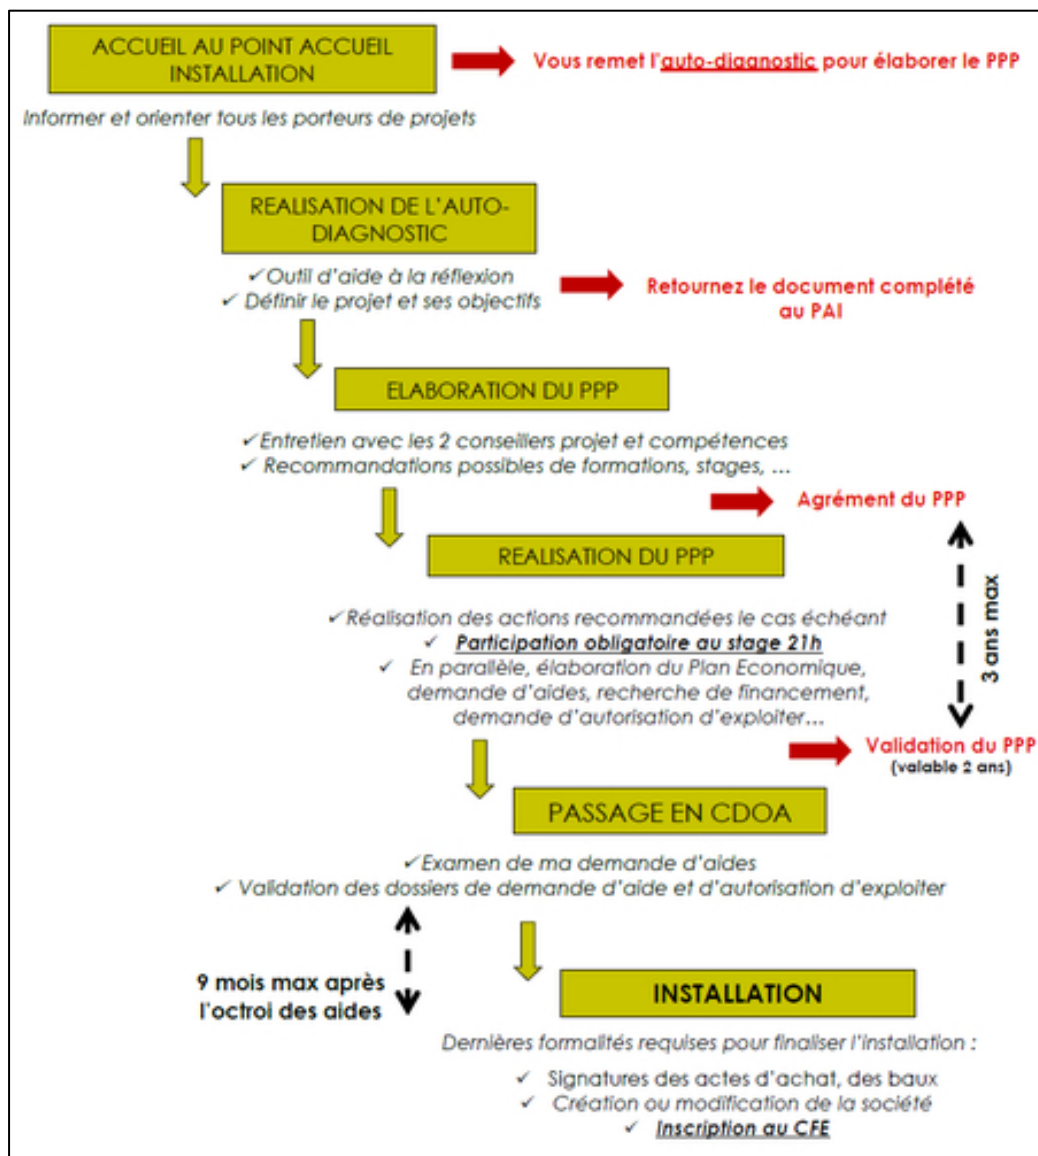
ACCUEIL AU POINT ACCUEIL INSTALLATION

Vous remet l'auto-diagnostic pour élaborer le PPP

Informer et orienter tous les porteurs de projets

REALISATION DE L'AUTO-DIAGNOSTIC

✓Outil d'aide à la réflexion
✓ Définir le projet et ses objectifs

Retournez le document complété au PAI

ELABORATION DU PPP

✓Entretien avec les 2 conseillers projet et compétences
✓ Recommandations possibles de formations, stages, …

Agrément du PPP

REALISATION DU PPP

3 ans max

✓Réalisation des actions recommandées le cas échéant
✓ Participation obligatoire au stage 21h
✓ En parallèle, élaboration du Plan Economique, demande d'aides, recherche de financement, demande d'autorisation d'exploiter…

Validation du PPP
(valable 2 ans)

PASSAGE EN CDOA

✓Examen de ma demande d'aides
✓ Validation des dossiers de demande d'aide et d'autorisation d'exploiter

9 mois max après l'octroi des aides

INSTALLATION

Dernières formalités requises pour finaliser l'installation :

✓ Signatures des actes d'achat, des baux
✓ Création ou modification de la société
✓ Inscription au CFE